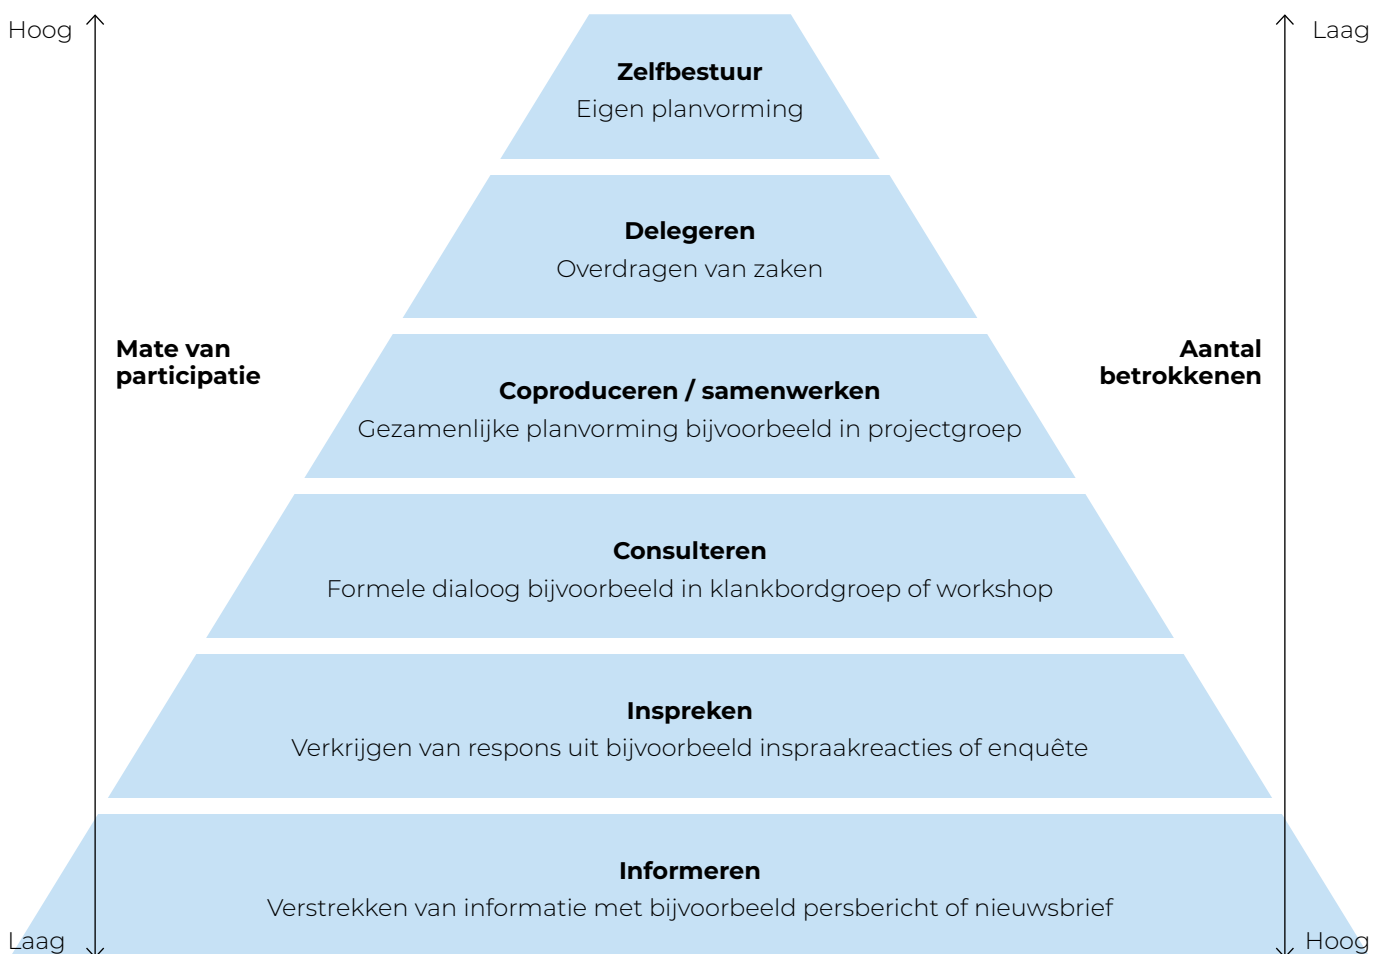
Hoog

Laag

Zelfbestuur
Eigen planvorming

Delegeren
Overdragen van zaken

Mate van participatie

Aantal betrokkenen

Coproduceren / samenwerken
Gezamenlijke planvorming bijvoorbeeld in projectgroep

Consulteren
Formele dialoog bijvoorbeeld in klankbordgroep of workshop

Inspreken
Verkrijgen van respons uit bijvoorbeeld inspraakreacties of enquête

Informeren
Verstrekken van informatie met bijvoorbeeld persbericht of nieuwsbrief

Laag

Hoog